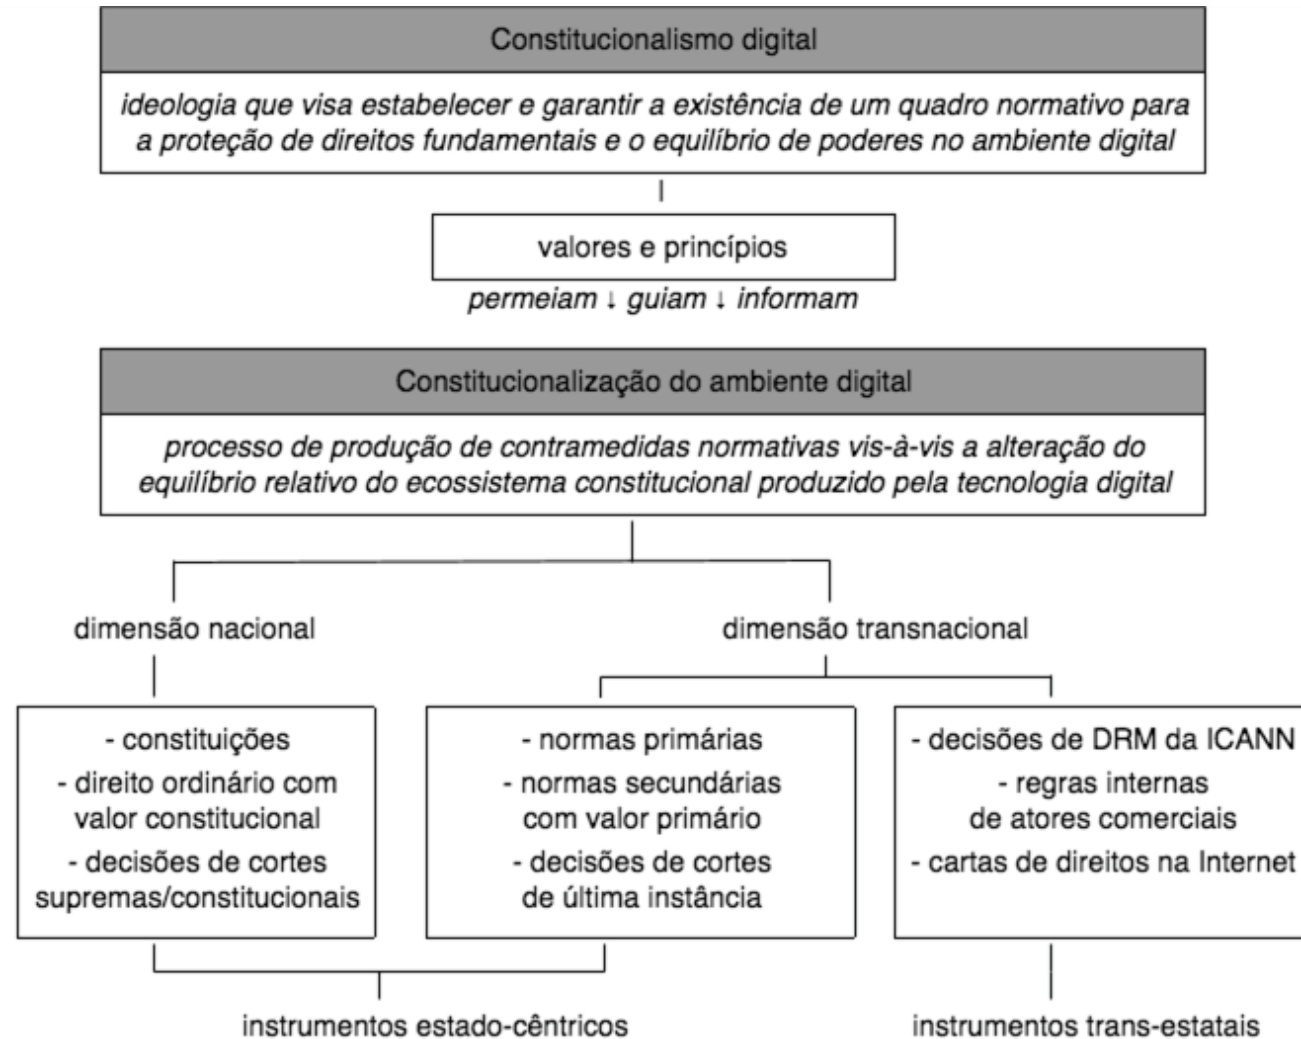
Constitucionalismo digital

*ideologia que visa estabelecer e garantir a existência de um quadro normativo para a proteção de direitos fundamentais e o equilíbrio de poderes no ambiente digital*

valores e princípios

*permeiam ↓ guiam ↓ informam*

Constitucionalização do ambiente digital

*processo de produção de contramedidas normativas vis-à-vis a alteração do equilíbrio relativo do ecossistema constitucional produzido pela tecnologia digital*

dimensão nacional

dimensão transnacional

- constituições
- direito ordinário com valor constitucional
- decisões de cortes supremas/constitucionais

- normas primárias
- normas secundárias com valor primário
- decisões de cortes de última instância

- decisões de DRM da ICANN
- regras internas de atores comerciais
- cartas de direitos na Internet

instrumentos estado-cêntricos

instrumentos trans-estatais